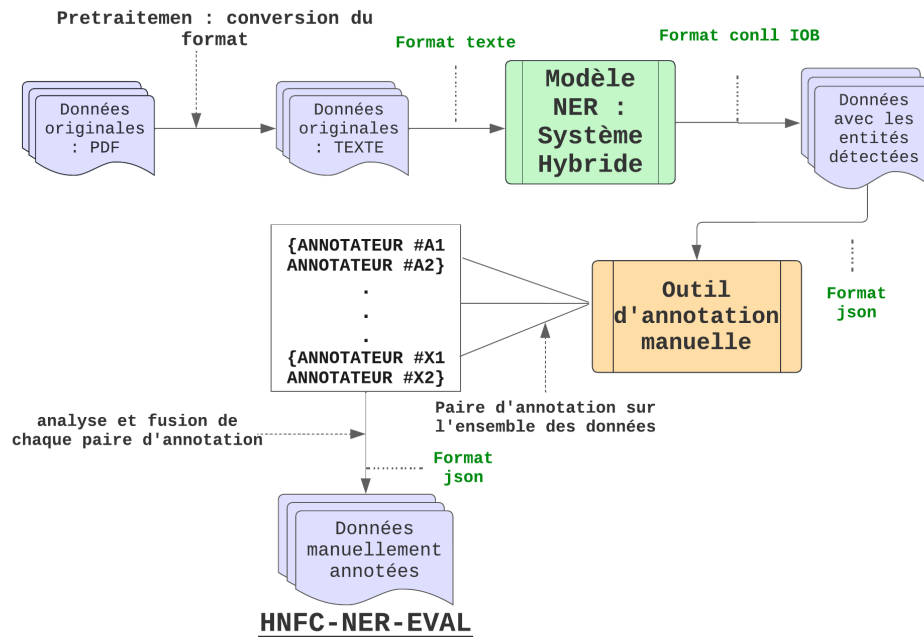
Pretraitemen : conversion du format

Données originales : PDF

Données originales : TEXTE

Format texte

Modèle NER : Système Hybride

Format conll IOB

Données avec les entités détectées

{ANNOTATEUR #A1 ANNOTATEUR #A2}
.
.
.
{ANNOTATEUR #X1 ANNOTATEUR #X2}

Outil d'annotation manuelle

Format json

Paire d'annotation sur l'ensemble des données

analyse et fusion de chaque paire d'annotation

Format json

Données manuellement annotées

HNFC-NER-EVAL